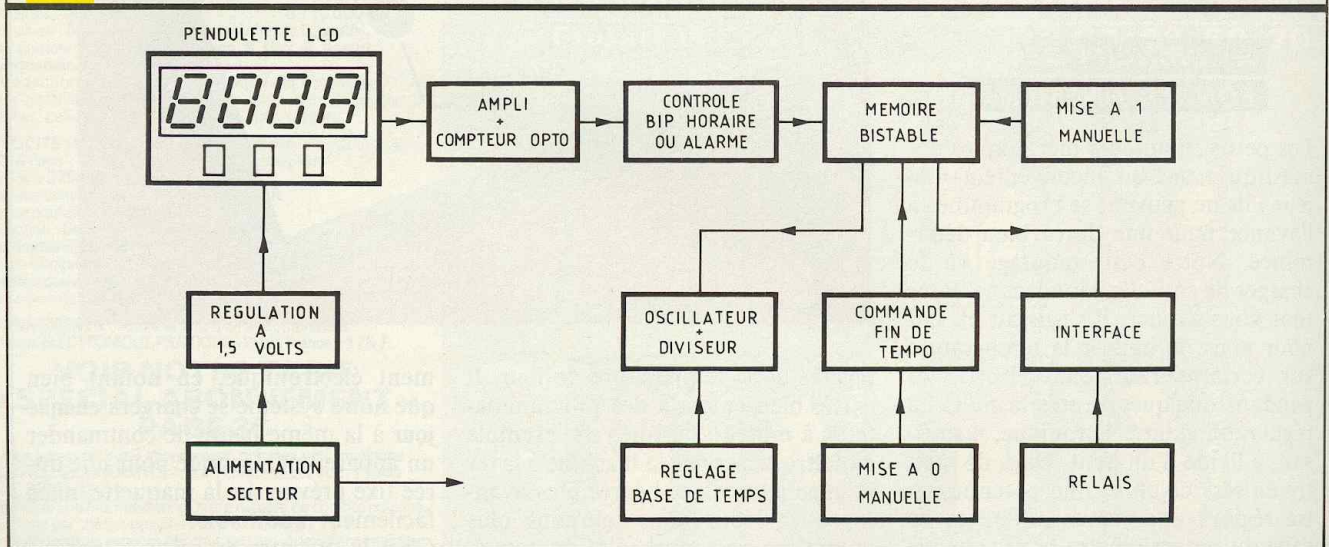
PENDULETTE LCD

AMPLI
+
COMPTEUR OPTO

CONTROLE
BIP HORAIRE
OU ALARME

MEMOIRE
BISTABLE

MISE A 1
MANUELLE

REGULATION
A
1,5 VOLTS

OSCILLATEUR
+
DIVISEUR

COMMANDE
FIN DE
TEMPO

INTERFACE

ALIMENTATION
SECTEUR

REGLAGE
BASE DE TEMPS

MISE A 0
MANUELLE

RELAIS